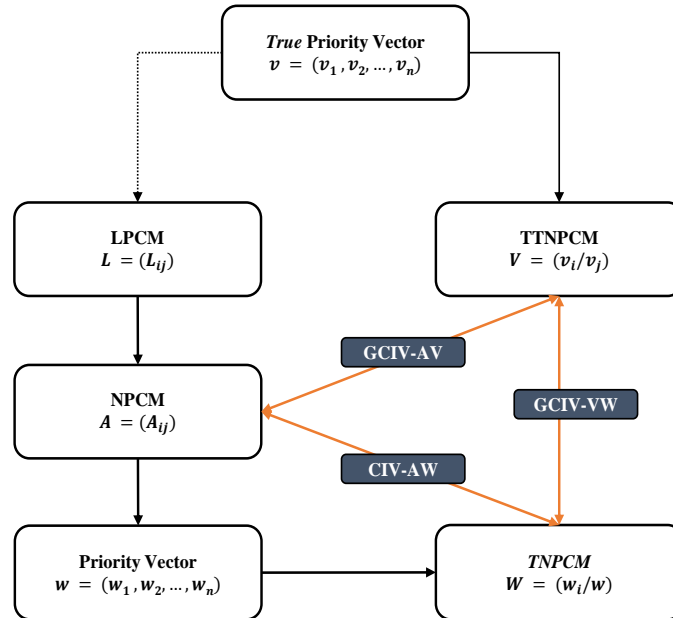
*True* Priority Vector
$v = (v_1, v_2, \dots, v_n)$

LPCM
$L = (L_{ij})$

TTNPCM
$V = (v_i/v_j)$

GCIV-AV

NPCM
$A = (A_{ij})$

GCIV-VW

CIV-AW

Priority Vector
$w = (w_1, w_2, \dots, w_n)$

*TNPCM*
$W = (w_i/w)$